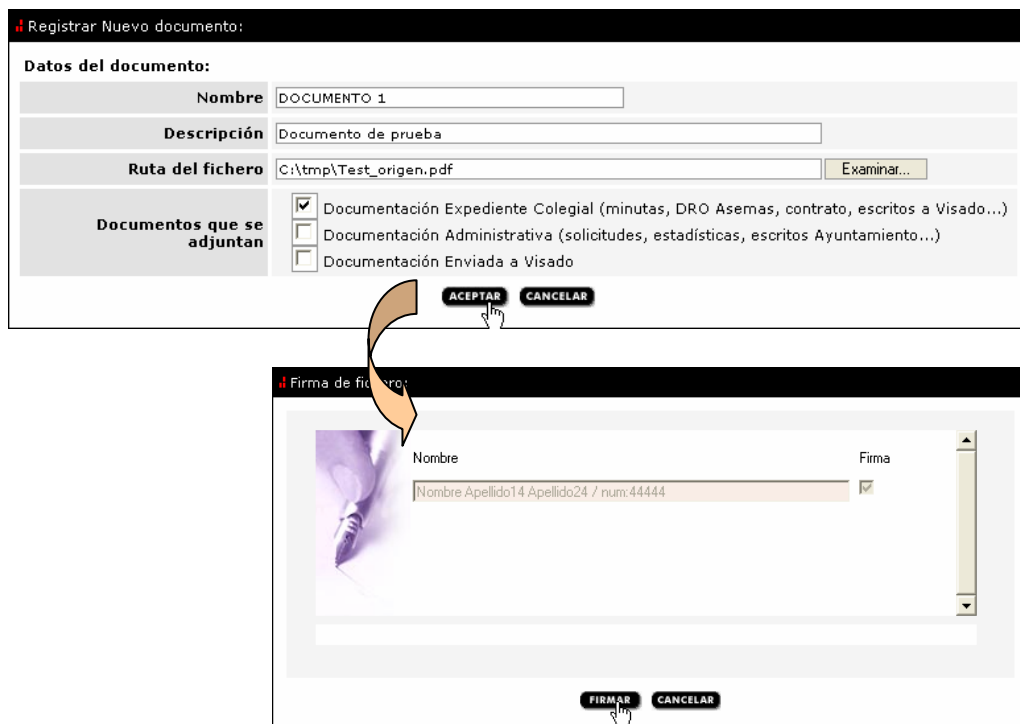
Registrar Nuevo documento:

Datos del documento:

Nombre DOCUMENTO 1

Descripción Documento de prueba

Ruta del fichero C:\tmp\Test_origen.pdf Examinar...

Documentos que se adjuntan
Documentación Expediente Colegial (minutas, DRO Asemas, contrato, escritos a Visado...)
Documentación Administrativa (solicitudes, estadísticas, escritos Ayuntamiento...)
Documentación Enviada a Visado

ACEPTAR CANCELAR

Firma de fi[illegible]ero:

Nombre

Firma

Nombre Apellido14 Apellido24 / num:44444

FIRMAR CANCELAR